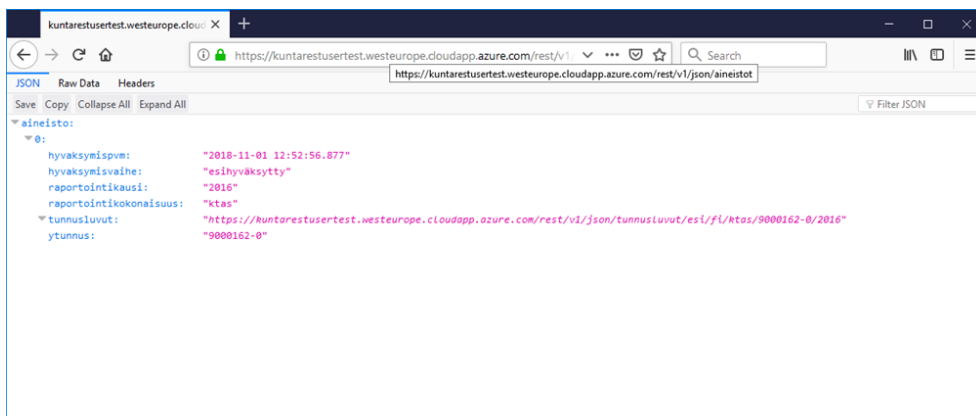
kuntarestusertest.westeurope.cloud ×

https://kuntarestusertest.westeurope.cloudapp.azure.com/rest/v1

Search

https://kuntarestusertest.westeurope.cloudapp.azure.com/rest/v1/json/aineistot

JSON Raw Data Headers

Save Copy Collapse All Expand All

Filter JSON

aineisto:
0:
hyvaksymispvm: "2018-11-01 12:52:56.877"
hyvaksymisvaihe: "esihyväksytty"
raportointikausi: "2016"
raportointikokonaisuus: "ktas"
tunnusluvut: "https://kuntarestusertest.westeurope.cloudapp.azure.com/rest/v1/json/tunnusluvut/esi/fi/ktas/9000162-0/2016"
ytunnus: "9000162-0"